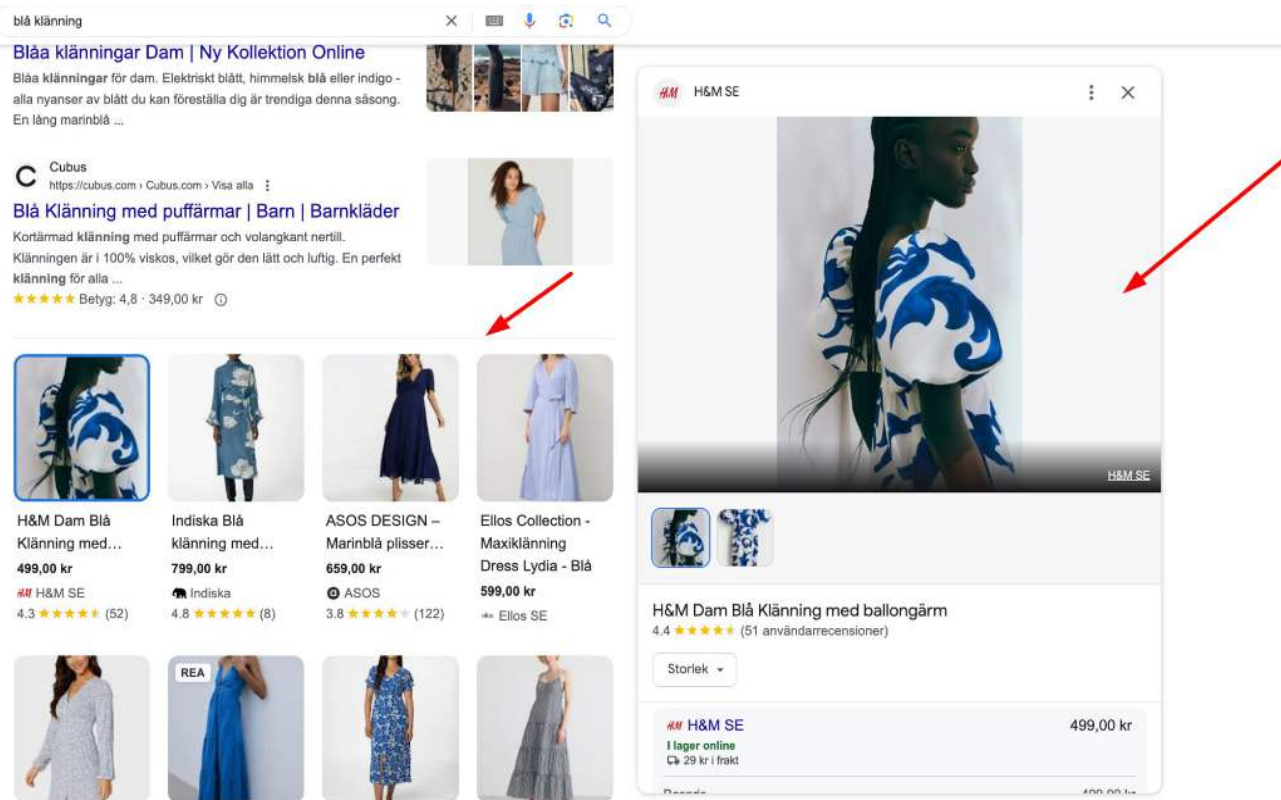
blå klänning

Blåa klänningar Dam | Ny Kollektion Online
Blåa klänningar för dam. Elektriskt blått, himmelsk blå eller indigo - alla nyanser av blått du kan föreställa dig är trendiga denna säsong. En lång marinblå ...

Cubus
https://cubus.com › Cubus.com › Visa alla

Blå Klänning med puffärmar | Barn | Barnkläder
Kortärmad klänning med puffärmar och volangkant nertill. Klänningen är i 100% viskos, vilket gör den lätt och luftig. En perfekt klänning för alla ...
★★★★★ Betyg: 4,8 · 349,00 kr

H&M Dam Blå Klänning med...
499,00 kr
H&M SE
4.3 ★★★★★ (52)

Indiska Blå klänning med...
799,00 kr
Indiska
4.8 ★★★★★ (8)

ASOS DESIGN – Marinblå plisser...
659,00 kr
ASOS
3.8 ★★★★★ (122)

Ellos Collection - Maxiklänning Dress Lydia - Blå
599,00 kr
Ellos SE

REA

H&M SE

H&M SE

H&M Dam Blå Klänning med ballongärm
4.4 ★★★★★ (51 användarrecensioner)

Storlek

H&M SE
499,00 kr
I lager online
29 kr i frakt
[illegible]